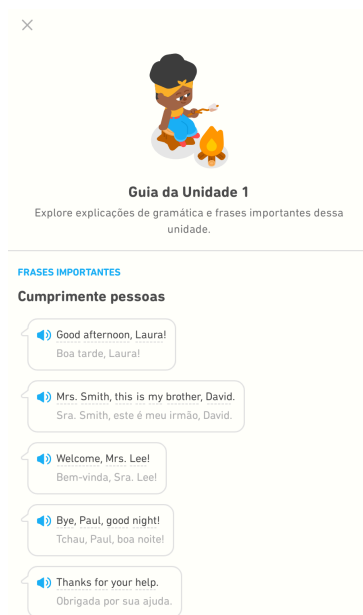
Guia da Unidade 1

Explore explicações de gramática e frases importantes dessa unidade.

FRASES IMPORTANTES

Cumprimente pessoas

Good afternoon, Laura!
Boa tarde, Laura!

Mrs. Smith, this is my brother, David.
Sra. Smith, este é meu irmão, David.

Welcome, Mrs. Lee!
Bem-vinda, Sra. Lee!

Bye, Paul, good night!
Tchau, Paul, boa noite!

Thanks for your help.
Obrigada por sua ajuda.